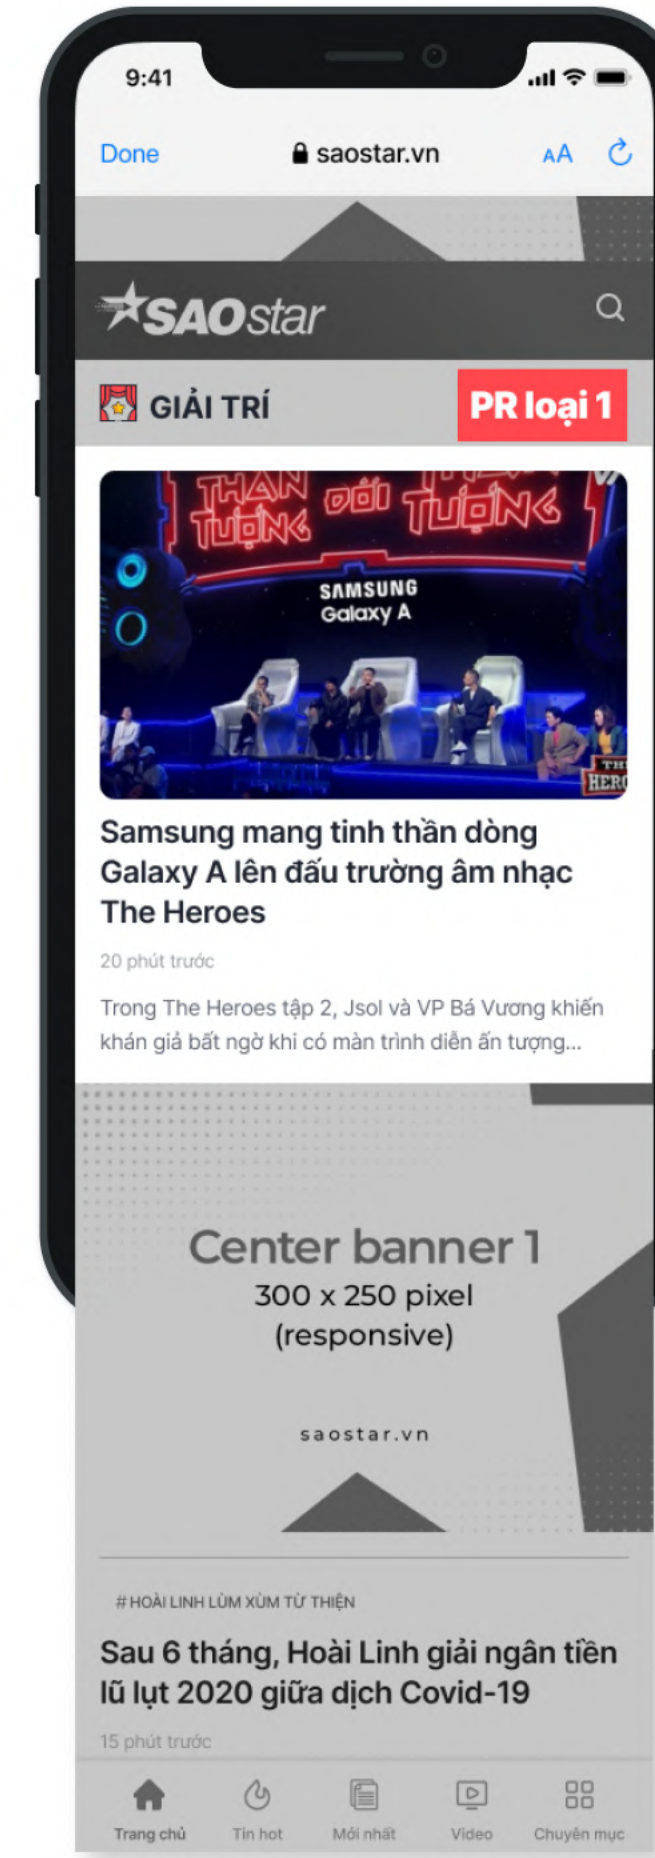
9:41

Done saostar.vn AA

SAOstar

GIẢI TRÍ PR loại 1

THẦN TƯỢNG ĐỐI THẦN TƯỢNG
SAMSUNG Galaxy A

Samsung mang tinh thần dòng Galaxy A lên đấu trường âm nhạc The Heroes

20 phút trước

Trong The Heroes tập 2, Jsol và VP Bá Vương khiến khán giả bất ngờ khi có màn trình diễn ấn tượng...

Center banner 1
300 x 250 pixel
(responsive)

saostar.vn

# HOÀI LINH LÙM XÙM TỪ THIỆN

Sau 6 tháng, Hoài Linh giải ngân tiền lũ lụt 2020 giữa dịch Covid-19

15 phút trước

Trang chủ Tin hot Mới nhất Video Chuyên mục